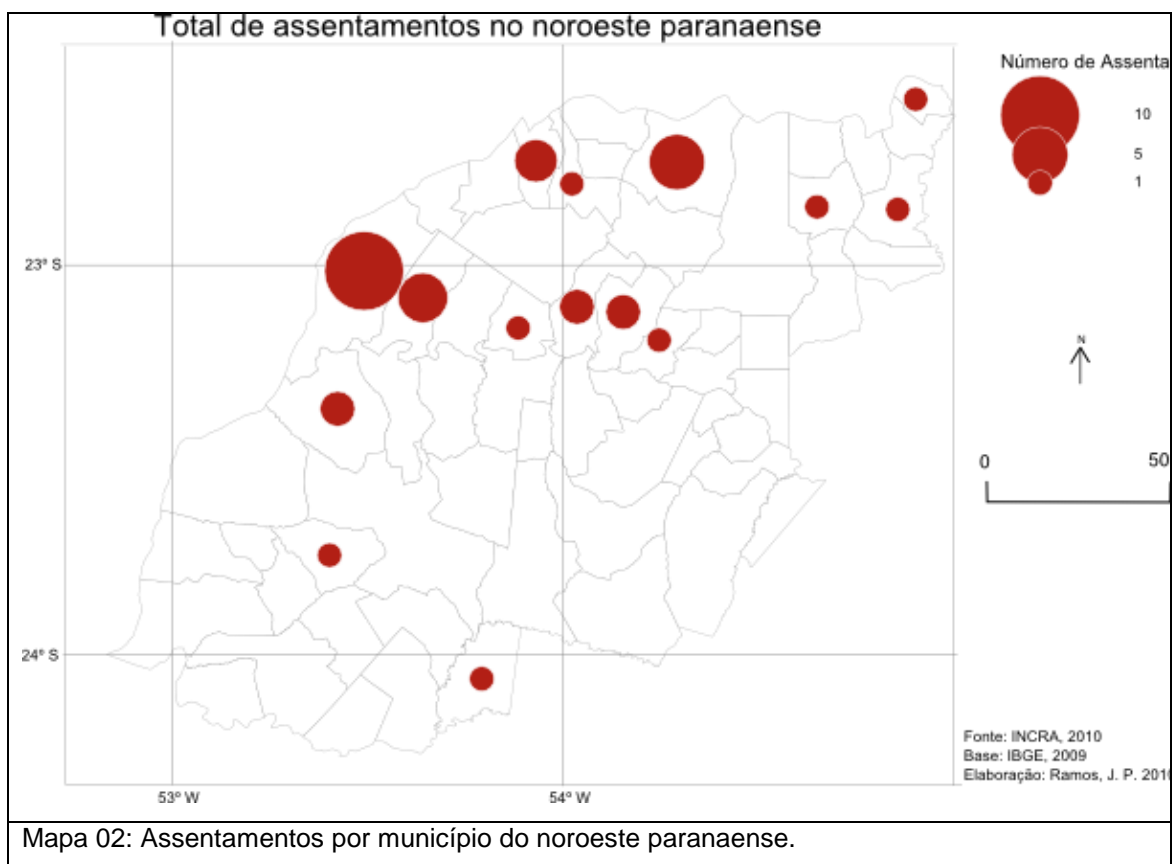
Total de assentamentos no noroeste paranaense

Número de Assenta

10

5

1

23º S

24º S

N

0

50

53º W

54º W

Fonte: INCRA, 2010
Base: IBGE, 2009
Elaboração: Ramos, J. P. 201

Mapa 02: Assentamentos por município do noroeste paranaense.